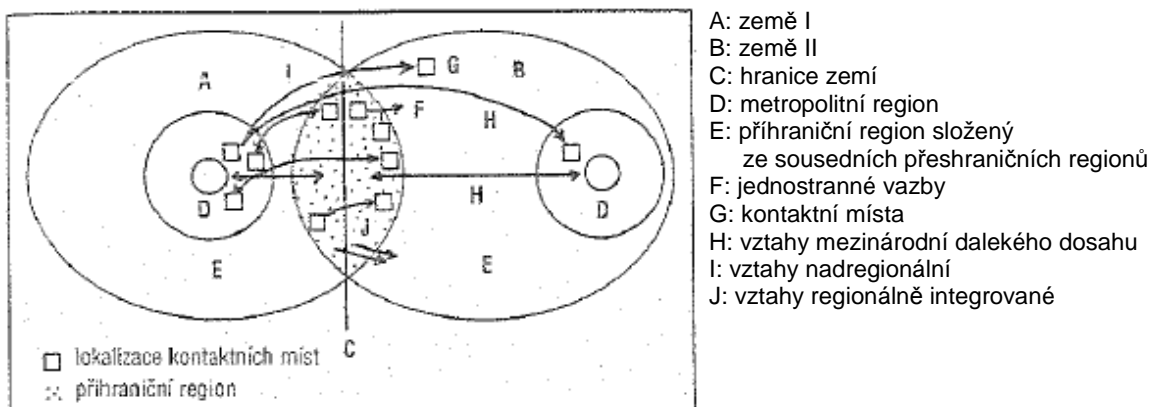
A I G B
F
H
D H D
J
E E
C
□ lokalizace kontaktních míst
⁖ příhraniční region

A: země I
B: země II
C: hranice zemí
D: metropolitní region
E: příhraniční region složený ze sousedních přeshraničních regionů
F: jednostranné vazby
G: kontaktní místa
H: vztahy mezinárodní dalekého dosahu
I: vztahy nadregionální
J: vztahy regionálně integrované